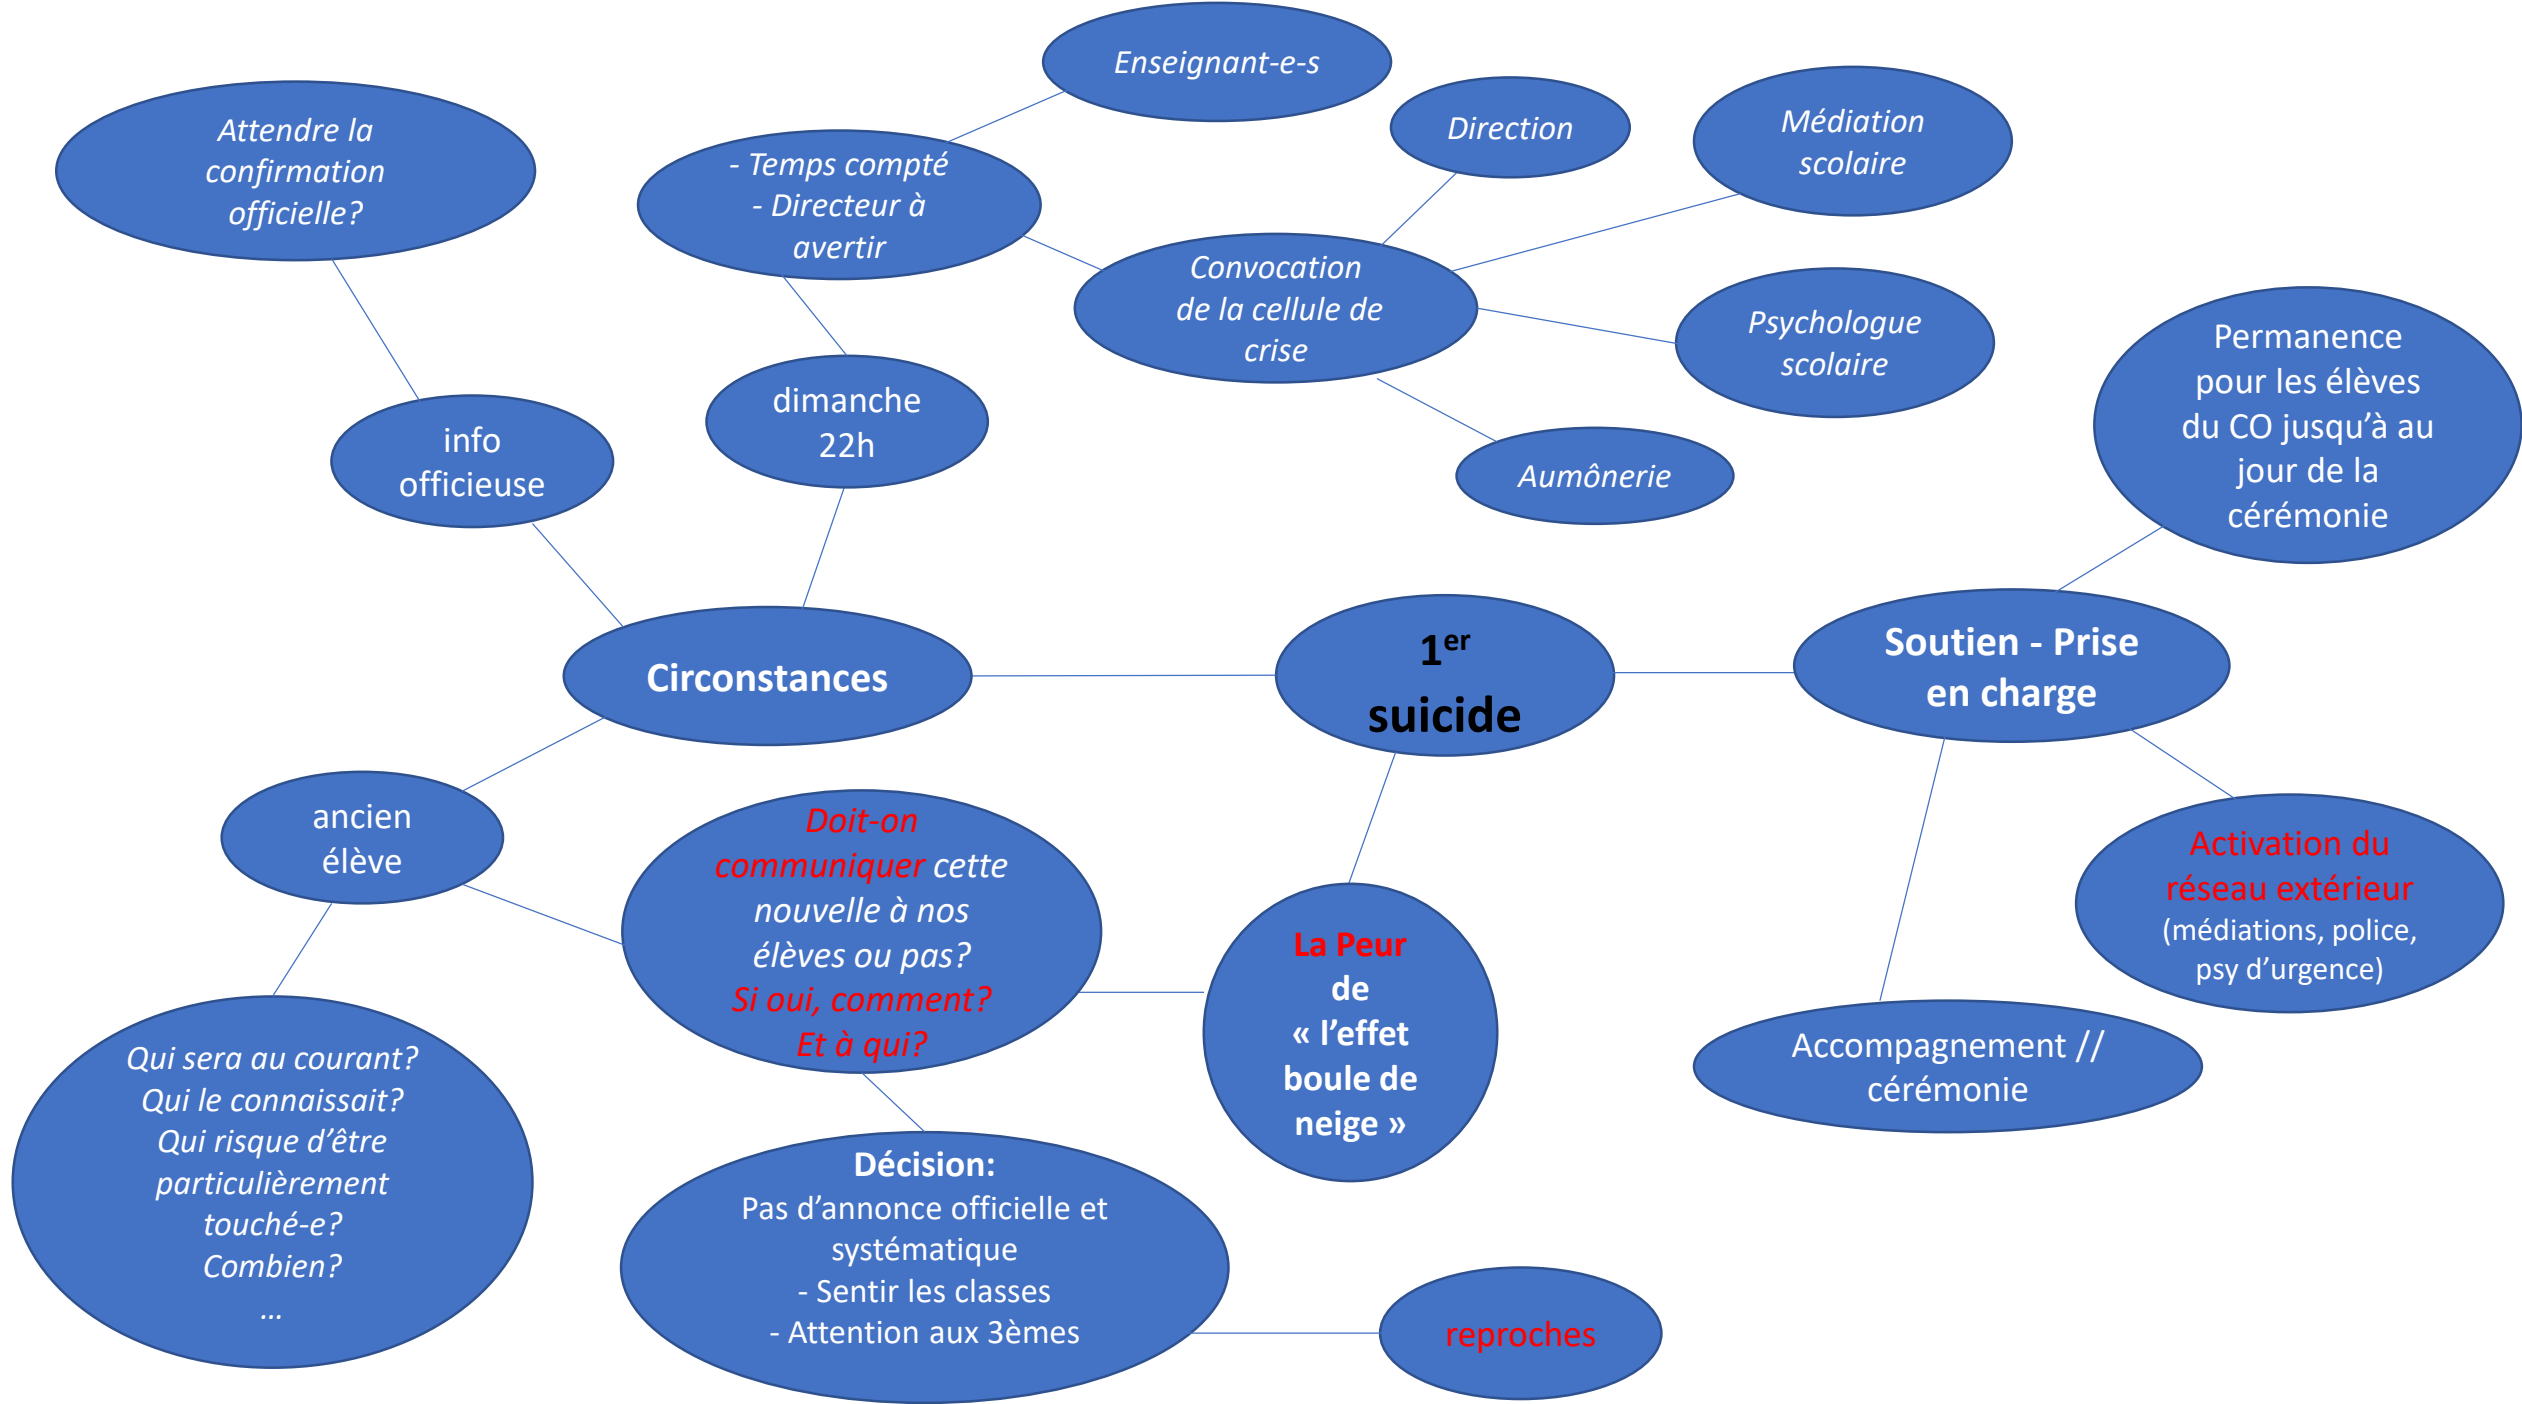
Enseignant-e-s

Attendre la confirmation officielle?

- Temps compté
- Directeur à avertir

Direction

Médiation scolaire

Convocation de la cellule de crise

Psychologue scolaire

Permanence pour les élèves du CO jusqu'à au jour de la cérémonie

info officieuse

dimanche 22h

Aumônerie

Circonstances

1$^{er}$ suicide

Soutien - Prise en charge

ancien élève

Doit-on communiquer cette nouvelle à nos élèves ou pas? Si oui, comment? Et à qui?

La Peur de « l'effet boule de neige »

Activation du réseau extérieur (médiations, police, psy d'urgence)

Accompagnement // cérémonie

Qui sera au courant? Qui le connaissait? Qui risque d'être particulièrement touché-e? Combien? …

Décision:
Pas d'annonce officielle et systématique
- Sentir les classes
- Attention aux 3èmes

reproches